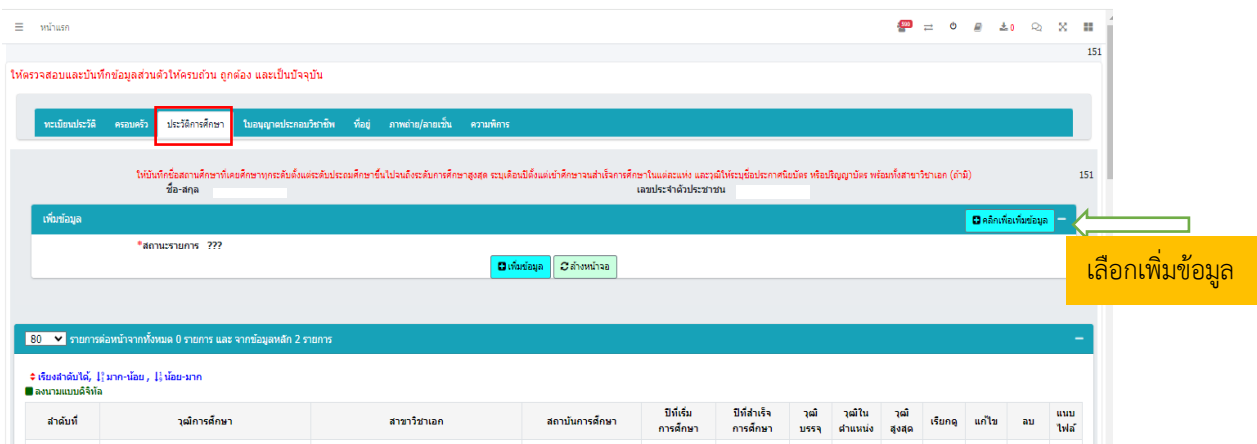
☰ หน้าแรก

999

0

151

ให้ตรวจสอบและบันทึกข้อมูลส่วนตัวให้ครบถ้วน ถูกต้อง และเป็นปัจจุบัน

ทะเบียนประวัติ ครอบครัว ประวัติการศึกษา ใบอนุญาตประกอบวิชาชีพ ที่อยู่ ภาพถ่าย/ลายเซ็น ความพิการ

ให้บันทึกชื่อสถานศึกษาที่เคยศึกษาทุกระดับตั้งแต่ระดับประถมศึกษาขึ้นไปจนถึงระดับการศึกษาสูงสุด ระบุเดือนปีตั้งแต่เข้าศึกษาจนสำเร็จการศึกษาในแต่ละแห่ง และวุฒิที่ได้รับชื่อประกาศนียบัตร หรือปริญญาบัตร พร้อมทั้งสาขาวิชาเอก (ถ้ามี)

151

ชื่อ-สกุล

เลขประจำตัวประชาชน

เพิ่มข้อมูล

คลิกเพื่อเพิ่มข้อมูล

*สถานะรายการ ???

เพิ่มข้อมูล ล้างหน้าจอ

เลือกเพิ่มข้อมูล

80 รายการต่อหน้าจากทั้งหมด 0 รายการ และ จากข้อมูลหลัก 2 รายการ

เรียงลำดับได้, มาก-น้อย, น้อย-มาก

ลงนามแบบดิจิทัล

| ลำดับที่ | วุฒิการศึกษา | สาขาวิชาเอก | สถาบันการศึกษา | ปีที่เริ่มการศึกษา | ปีที่สำเร็จการศึกษา | วุฒิบรรจุ | วุฒิในตำแหน่ง | วุฒิสูงสุด | เรียกดู | แก้ไข | ลบ | แนบไฟล์ |
|---|---|---|---|---|---|---|---|---|---|---|---|---|